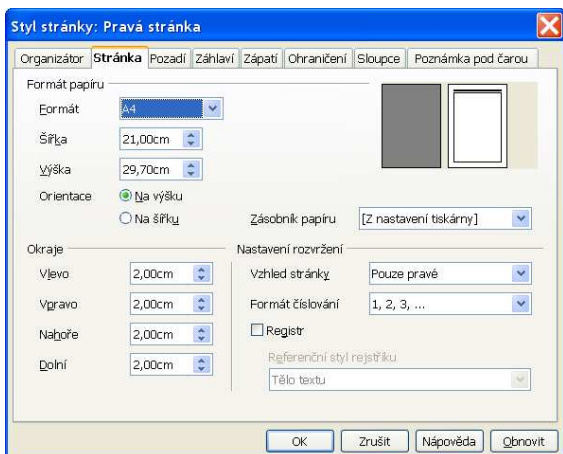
Styl stránky: Pravá stránka

Organizátor | Stránka | Pozadí | Záhlaví | Zápatí | Ohraničení | Sloupce | Poznámka pod čarou

Formát papíru

Formát A4

Šířka 21,00cm

Výška 29,70cm

Orientace Na výšku

Na šířku

Zásobník papíru [Z nastavení tiskárny]

Okraje

Vlevo 2,00cm

Vpravo 2,00cm

Nahoře 2,00cm

Dolní 2,00cm

Nastavení rozvržení

Vzhled stránky Pouze pravé

Formát číslování 1, 2, 3, ...

Registr

Referenční styl rejstříku

Tělo textu

OK | Zrušit | Nápověda | Obnovit